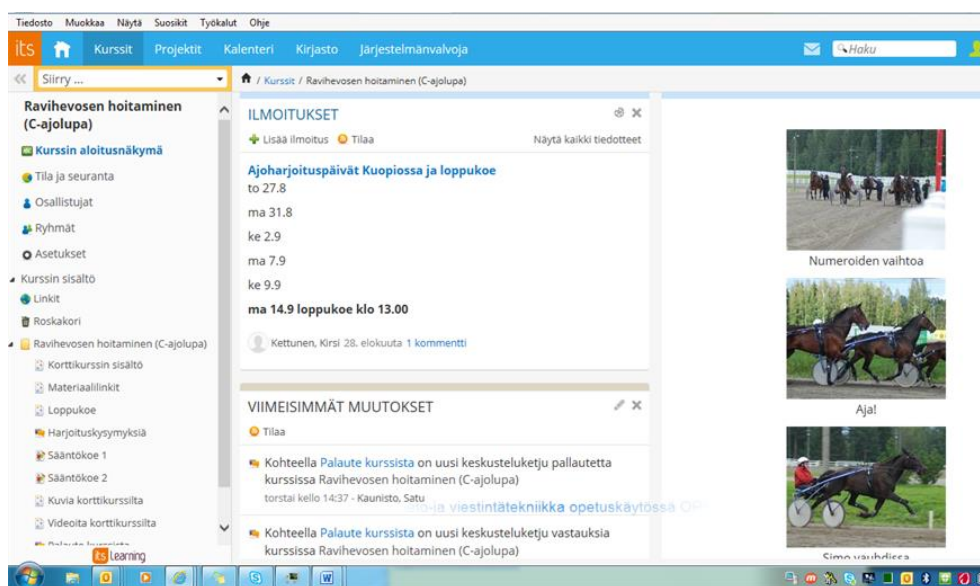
Tiedosto Muokkaa Näytä Suosikit Työkalut Ohje

its Kurssit Projektit Kalenteri Kirjasto Järjestelmänvalvoja Haku

Siirry ...

Ravihevosen hoitaminen (C-ajolupa)

Kurssin aloitusnäkymä

Tila ja seuranta

Osallistujat

Ryhmät

Asetukset

Kurssin sisältö

Linkit

Roskakori

Ravihevosen hoitaminen (C-ajolupa)

Korttikurssin sisältö

Materiaalilinkit

Loppukoe

Harjoituskysymyksiä

Sääntökoe 1

Sääntökoe 2

Kuvia korttikurssilta

Videoita korttikurssilta

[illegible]

its Learning

/ Kurssit / Ravihevosen hoitaminen (C-ajolupa)

ILMOITUKSET

Lisää ilmoitus Tilaa Näytä kaikki tiedotteet

Ajoharjoituspäivät Kuopiossa ja loppukoe

to 27.8

ma 31.8

ke 2.9

ma 7.9

ke 9.9

ma 14.9 loppukoe klo 13.00

Kettunen, Kirsi 28. elokuuta 1 kommentti

VIIMEISIMMÄT MUUTOKSET

Tilaa

Kohteella Palaute kurssista on uusi keskusteluketju pallautetta kurssissa Ravihevosen hoitaminen (C-ajolupa)

torstai kello 14:37 - Kaunisto, Satu

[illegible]to- ja viestintätekniikka opetuskäytössä O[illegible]

Kohteella Palaute kurssista on uusi keskusteluketju vastauksia kurssissa Ravihevosen hoitaminen (C-ajolupa)

Numeroiden vaihtoa

Aja!

Simo vauhdissa